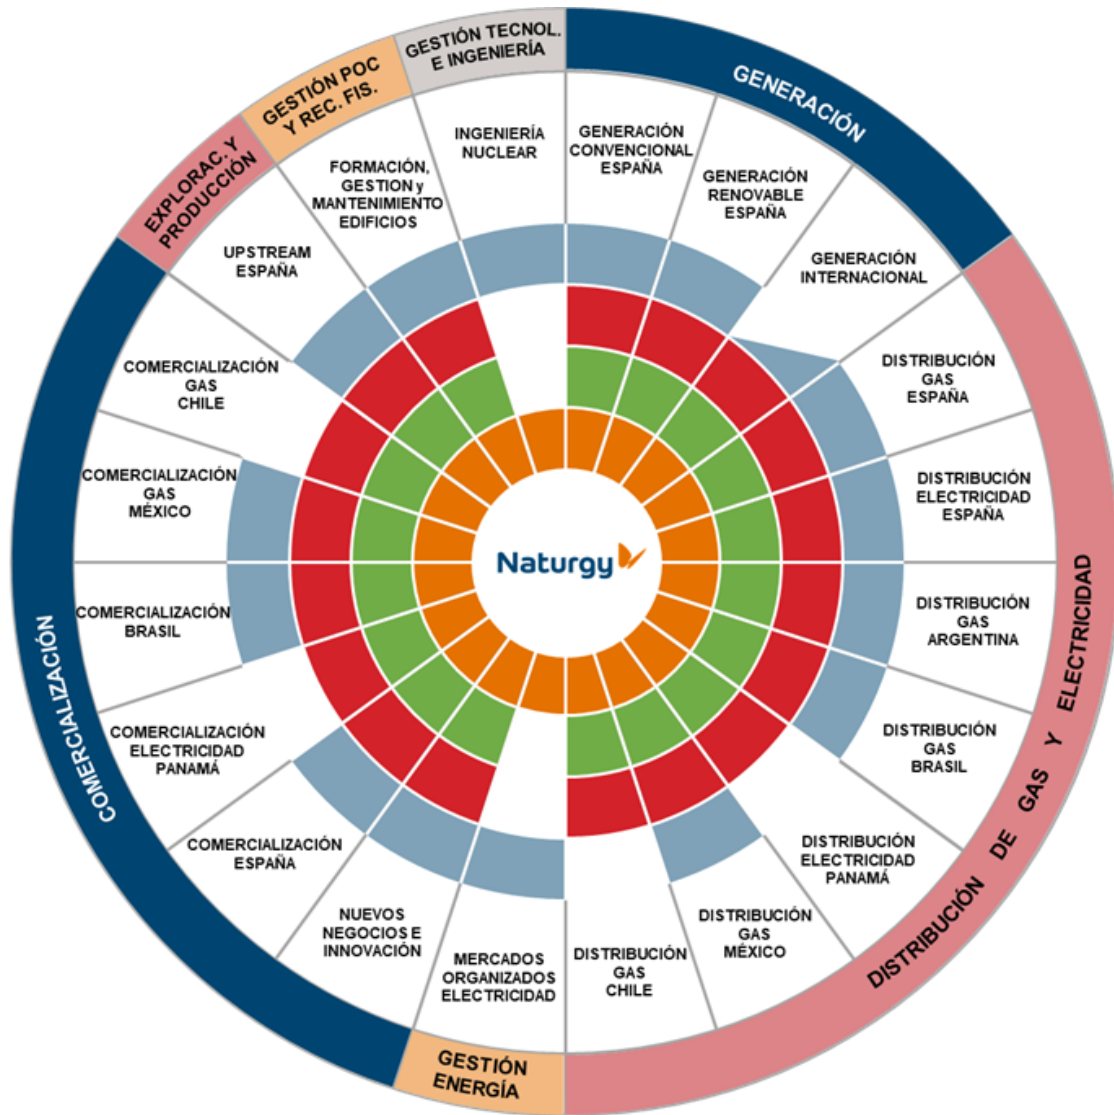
GESTIÓN TECNOL. E INGENIERÍA

GENERACIÓN

GESTIÓN POC Y REC. FIS.

EXPLORAC. Y PRODUCCIÓN

INGENIERÍA NUCLEAR

GENERACIÓN CONVENCIONAL ESPAÑA

GENERACIÓN RENOVABLE ESPAÑA

GENERACIÓN INTERNACIONAL

FORMACIÓN, GESTION y MANTENIMIENTO EDIFICIOS

UPSTREAM ESPAÑA

COMERCIALIZACIÓN GAS CHILE

DISTRIBUCIÓN GAS ESPAÑA

COMERCIALIZACIÓN GAS MÉXICO

DISTRIBUCIÓN ELECTRICIDAD ESPAÑA

Naturgy

COMERCIALIZACIÓN BRASIL

DISTRIBUCIÓN GAS ARGENTINA

COMERCIALIZACIÓN

DISTRIBUCIÓN DE GAS Y ELECTRICIDAD

COMERCIALIZACIÓN ELECTRICIDAD PANAMÁ

DISTRIBUCIÓN GAS BRASIL

COMERCIALIZACIÓN ESPAÑA

DISTRIBUCIÓN ELECTRICIDAD PANAMÁ

NUEVOS NEGOCIOS E INNOVACIÓN

DISTRIBUCIÓN GAS MÉXICO

MERCADOS ORGANIZADOS ELECTRICIDAD

DISTRIBUCIÓN GAS CHILE

GESTIÓN ENERGÍA